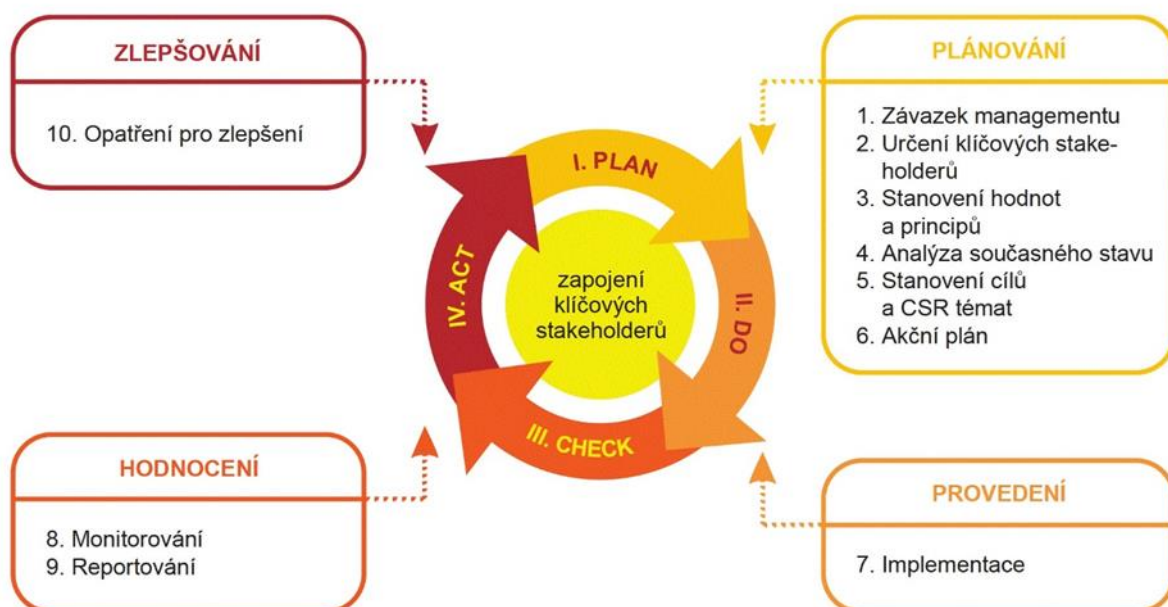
ZLEPŠOVÁNÍ

10. Opatření pro zlepšení

PLÁNOVÁNÍ

1. Závazek managementu
2. Určení klíčových stakeholderů
3. Stanovení hodnot a principů
4. Analýza současného stavu
5. Stanovení cílů a CSR témat
6. Akční plán

I. PLAN

II. DO

III. CHECK

IV. ACT

zapojení klíčových stakeholderů

HODNOCENÍ

8. Monitorování
9. Reportování

PROVEDENÍ

7. Implementace